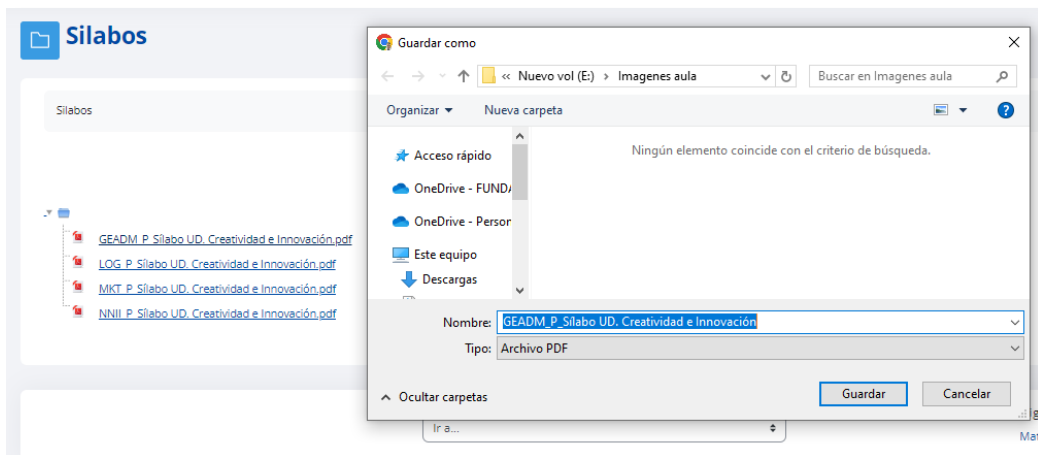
Silabos

Silabos

GEADM_P_Sílabo UD. Creatividad e Innovación.pdf
LOG_P_Sílabo UD. Creatividad e Innovación.pdf
MKT_P_Sílabo UD. Creatividad e Innovación.pdf
NNII_P_Sílabo UD. Creatividad e Innovación.pdf

Guardar como

« Nuevo vol (E:) › Imagenes aula

Buscar en Imagenes aula

Organizar ▾ Nueva carpeta

Acceso rápido
OneDrive - FUND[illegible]
OneDrive - Persor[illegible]
Este equipo
Descargas

Ningún elemento coincide con el criterio de búsqueda.

Nombre: GEADM_P_Sílabo UD. Creatividad e Innovación
Tipo: Archivo PDF

Ocultar carpetas

Guardar Cancelar

Ir a...

Ma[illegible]